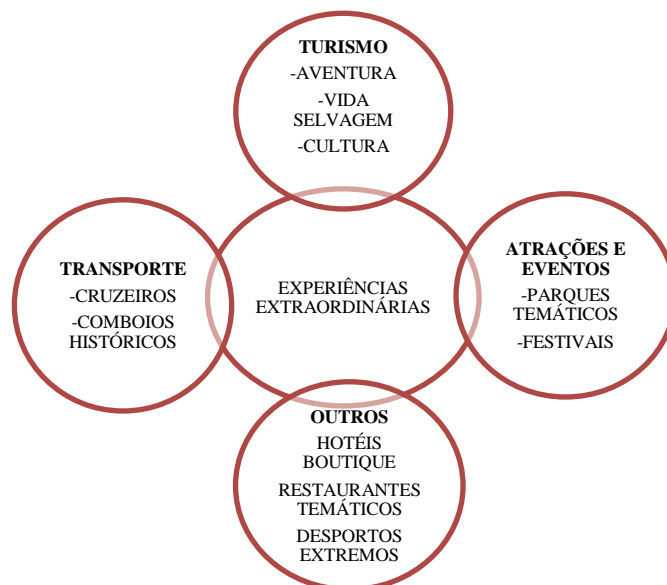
TURISMO
-AVENTURA
-VIDA SELVAGEM
-CULTURA

TRANSPORTE
-CRUZEIROS
-COMBOIOS HISTÓRICOS

EXPERIÊNCIAS EXTRAORDINÁRIAS

ATRAÇÕES E EVENTOS
-PARQUES TEMÁTICOS
-FESTIVAIS

OUTROS
HOTÉIS BOUTIQUE
RESTAURANTES TEMÁTICOS
DESPORTOS EXTREMOS